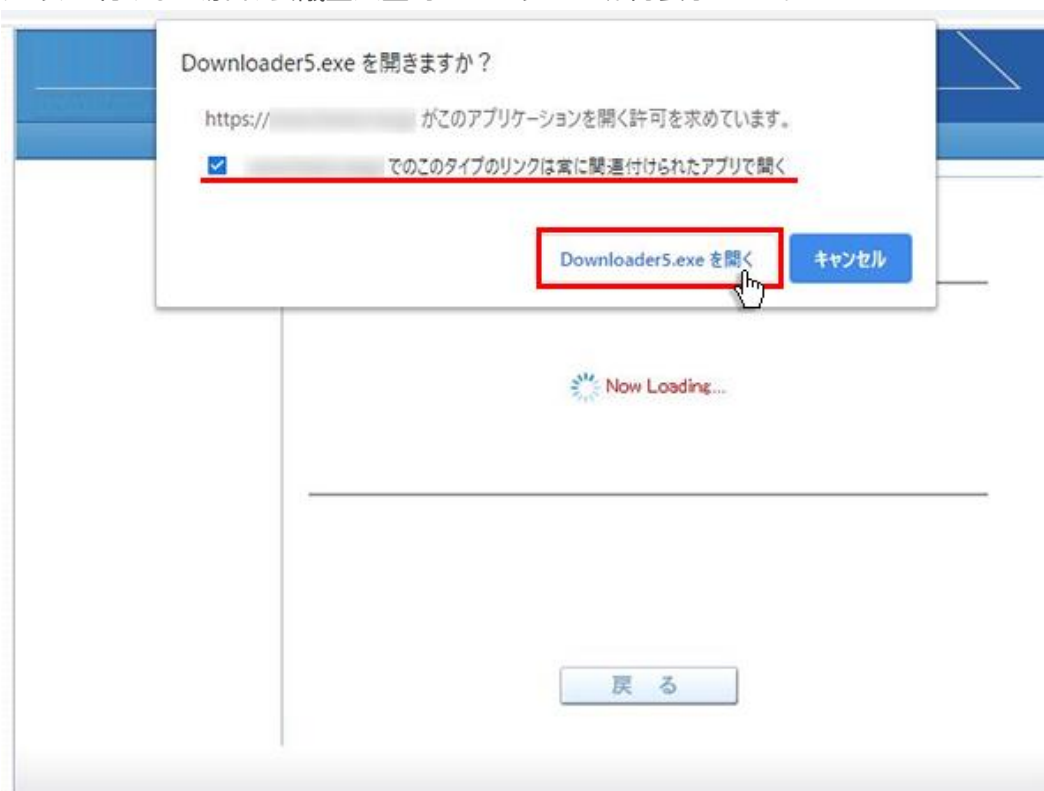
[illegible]

Downloader5.exe を開きますか？

https:// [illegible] がこのアプリケーションを開く許可を求めています。

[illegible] でのこのタイプのリンクは常に関連付けられたアプリで開く

Downloader5.exe を開く

キャンセル

Now Loading...

戻る